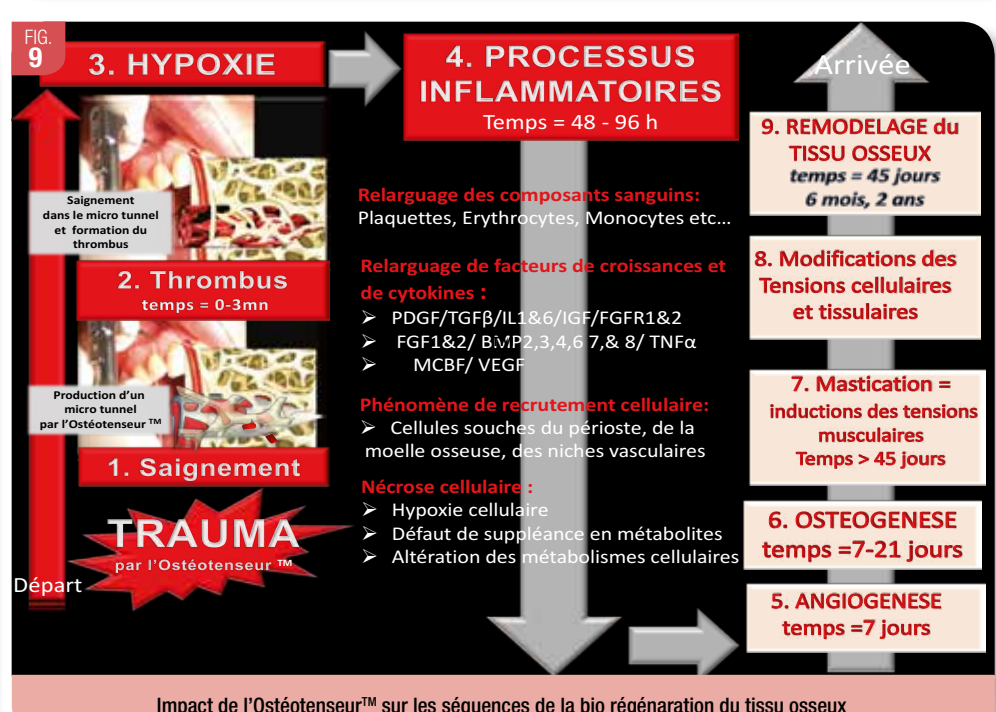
FIG. 9

3. HYPOXIE

4. PROCESSUS INFLAMMATOIRES
Temps = 48 - 96 h

Arrivée

Saignement dans le micro tunnel et formation du thrombus

2. Thrombus
temps = 0-3mn

Production d'un micro tunnel par l'Ostéotenseur ™

1. Saignement

TRAUMA
par l'Ostéotenseur ™

Départ

Relarguage des composants sanguins:
Plaquettes, Erythrocytes, Monocytes etc...

Relarguage de facteurs de croissances et de cytokines :
➢ PDGF/TGFβ/IL1&6/IGF/FGFR1&2
➢ FGF1&2/ BMP2,3,4,6 7,& 8/ TNFα
➢ MCBF/ VEGF

Phénomène de recrutement cellulaire:
➢ Cellules souches du périoste, de la moelle osseuse, des niches vasculaires

Nécrose cellulaire :
➢ Hypoxie cellulaire
➢ Défaut de suppléance en métabolites
➢ Altération des métabolismes cellulaires

9. REMODELAGE du TISSU OSSEUX
temps = 45 jours
6 mois, 2 ans

8. Modifications des Tensions cellulaires et tissulaires

7. Mastication = inductions des tensions musculaires
Temps > 45 jours

6. OSTEOGENESE
temps =7-21 jours

5. ANGIOGENESE
temps =7 jours

Impact de l'Ostéotenseur$^{TM}$ sur les séquences de la bio régénaration du tissu osseux